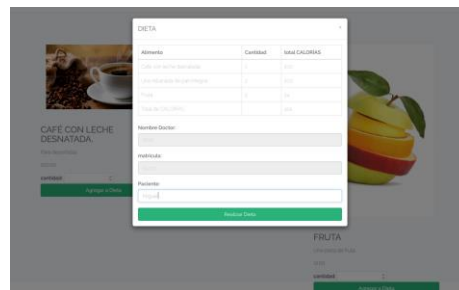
DIETA
×

| Alimento | Cantidad | total CALORIAS |
|---|---|---|
| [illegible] | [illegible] | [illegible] |
| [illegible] | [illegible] | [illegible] |
| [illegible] | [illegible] | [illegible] |
| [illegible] | | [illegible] |

Nombre Doctor:
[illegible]
matricula:
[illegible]
Paciente:
Miguel
Realizar Dieta

CAFÉ CON LECHE DESNATADA
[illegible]
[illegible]
cantidad
Agregar a Dieta

FRUTA
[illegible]
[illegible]
cantidad
Agregar a Dieta